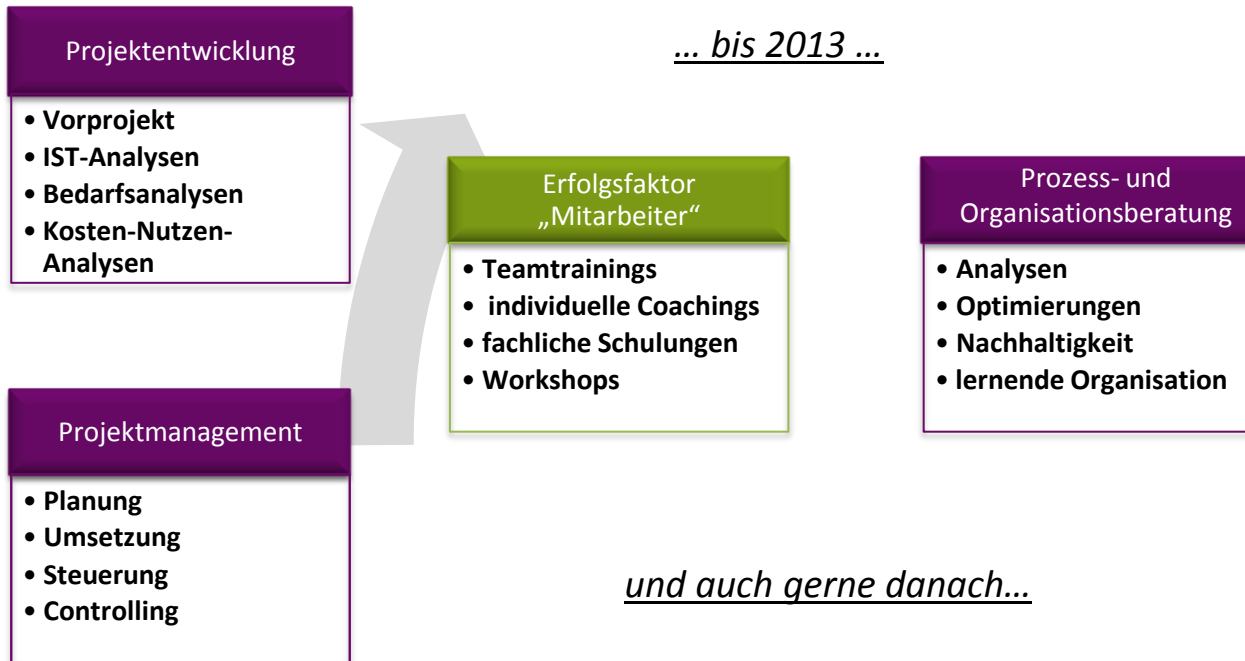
Projektentwicklung

- Vorprojekt
- IST-Analysen
- Bedarfsanalysen
- Kosten-Nutzen-Analysen

… bis 2013 …

Erfolgsfaktor „Mitarbeiter“

- Teamtrainings
- individuelle Coachings
- fachliche Schulungen
- Workshops

Prozess- und Organisationsberatung

- Analysen
- Optimierungen
- Nachhaltigkeit
- lernende Organisation

Projektmanagement

- Planung
- Umsetzung
- Steuerung
- Controlling

und auch gerne danach…